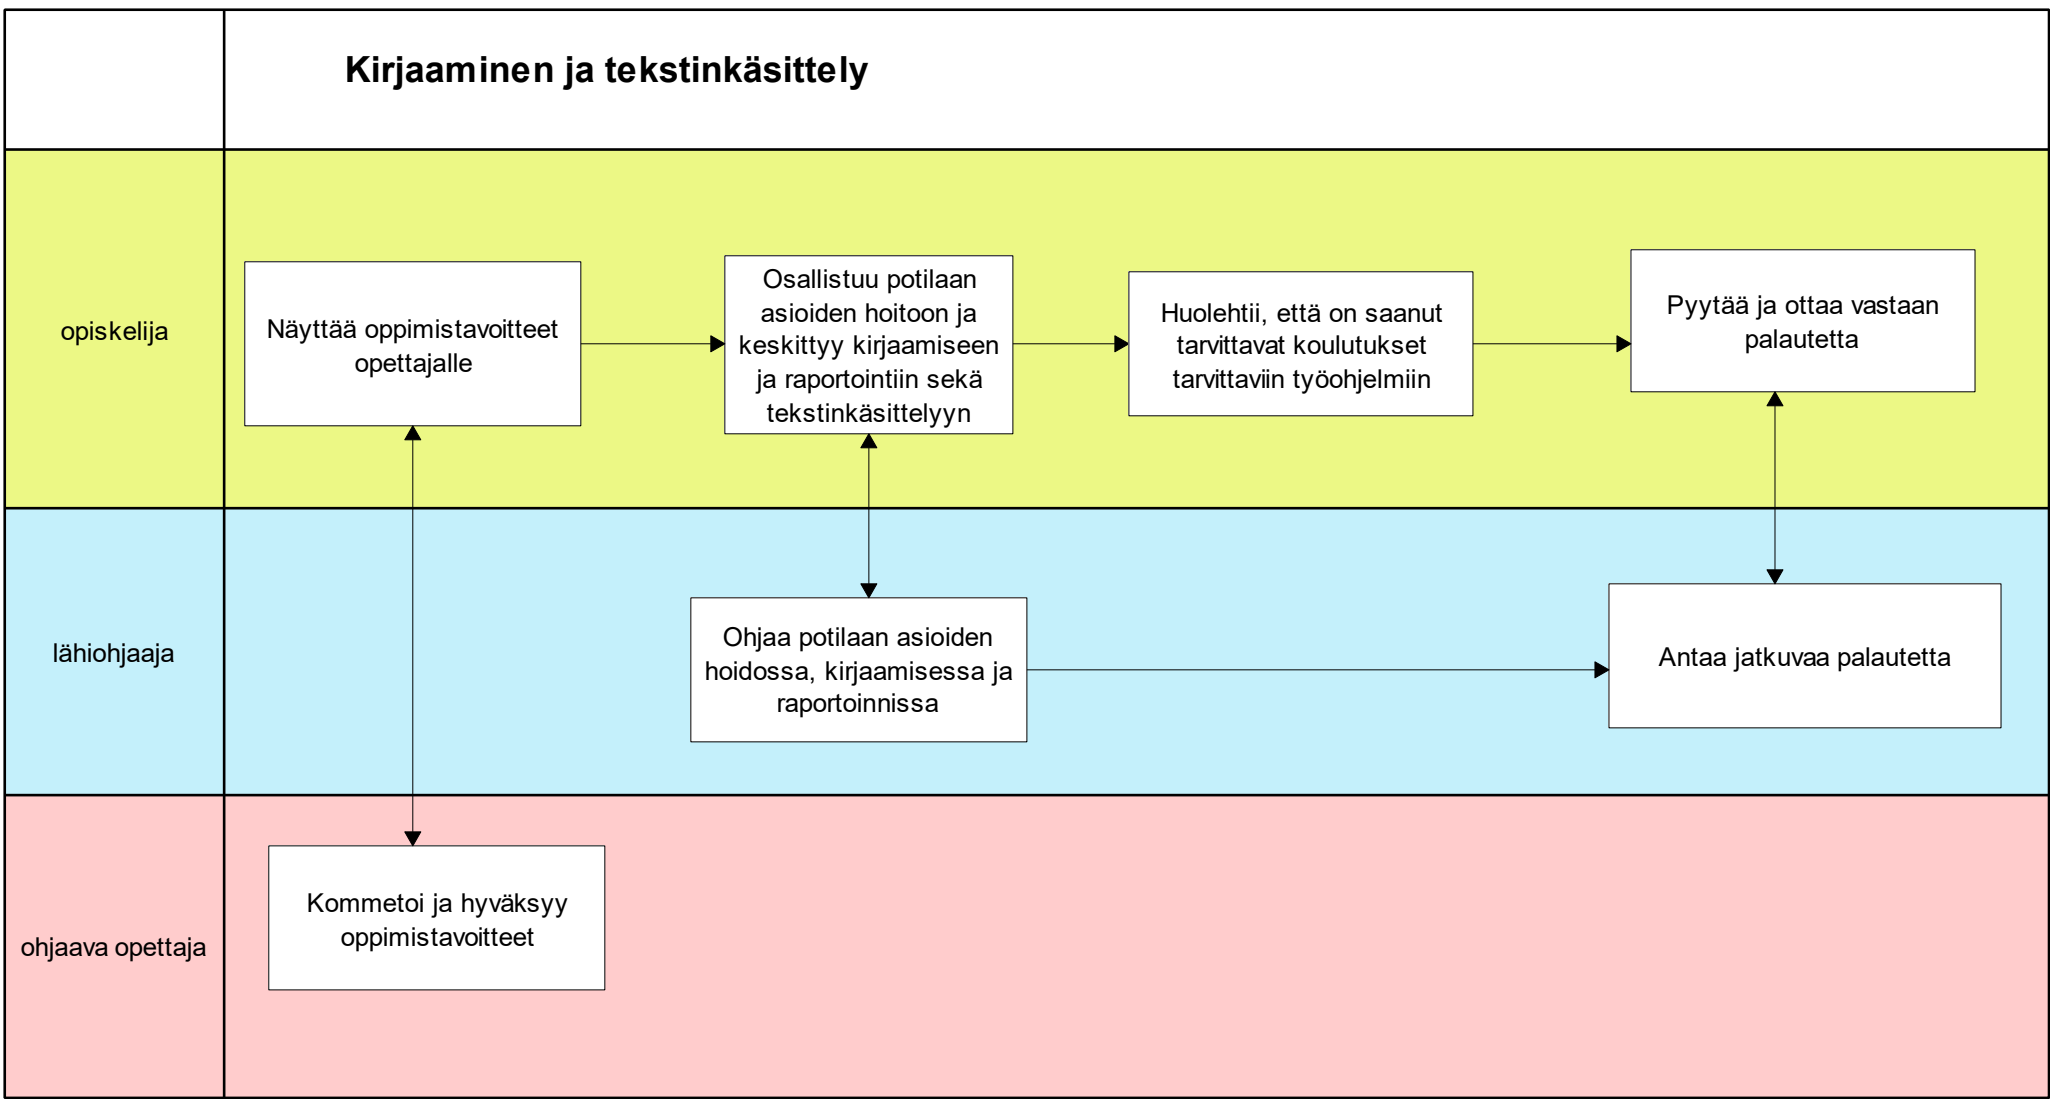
Kirjaaminen ja tekstinkäsittely

opiskelija

Näyttää oppimistavoitteet opettajalle

Osallistuu potilaan asioiden hoitoon ja keskittyy kirjaamiseen ja raportointiin sekä tekstinkäsittelyyn

Huolehtii, että on saanut tarvittavat koulutukset tarvittaviin työohjelmiin

Pyytää ja ottaa vastaan palautetta

lähiohjaaja

Ohjaa potilaan asioiden hoidossa, kirjaamisessa ja raportoinnissa

Antaa jatkuvaa palautetta

ohjaava opettaja

Kommetoi ja hyväksyy oppimistavoitteet